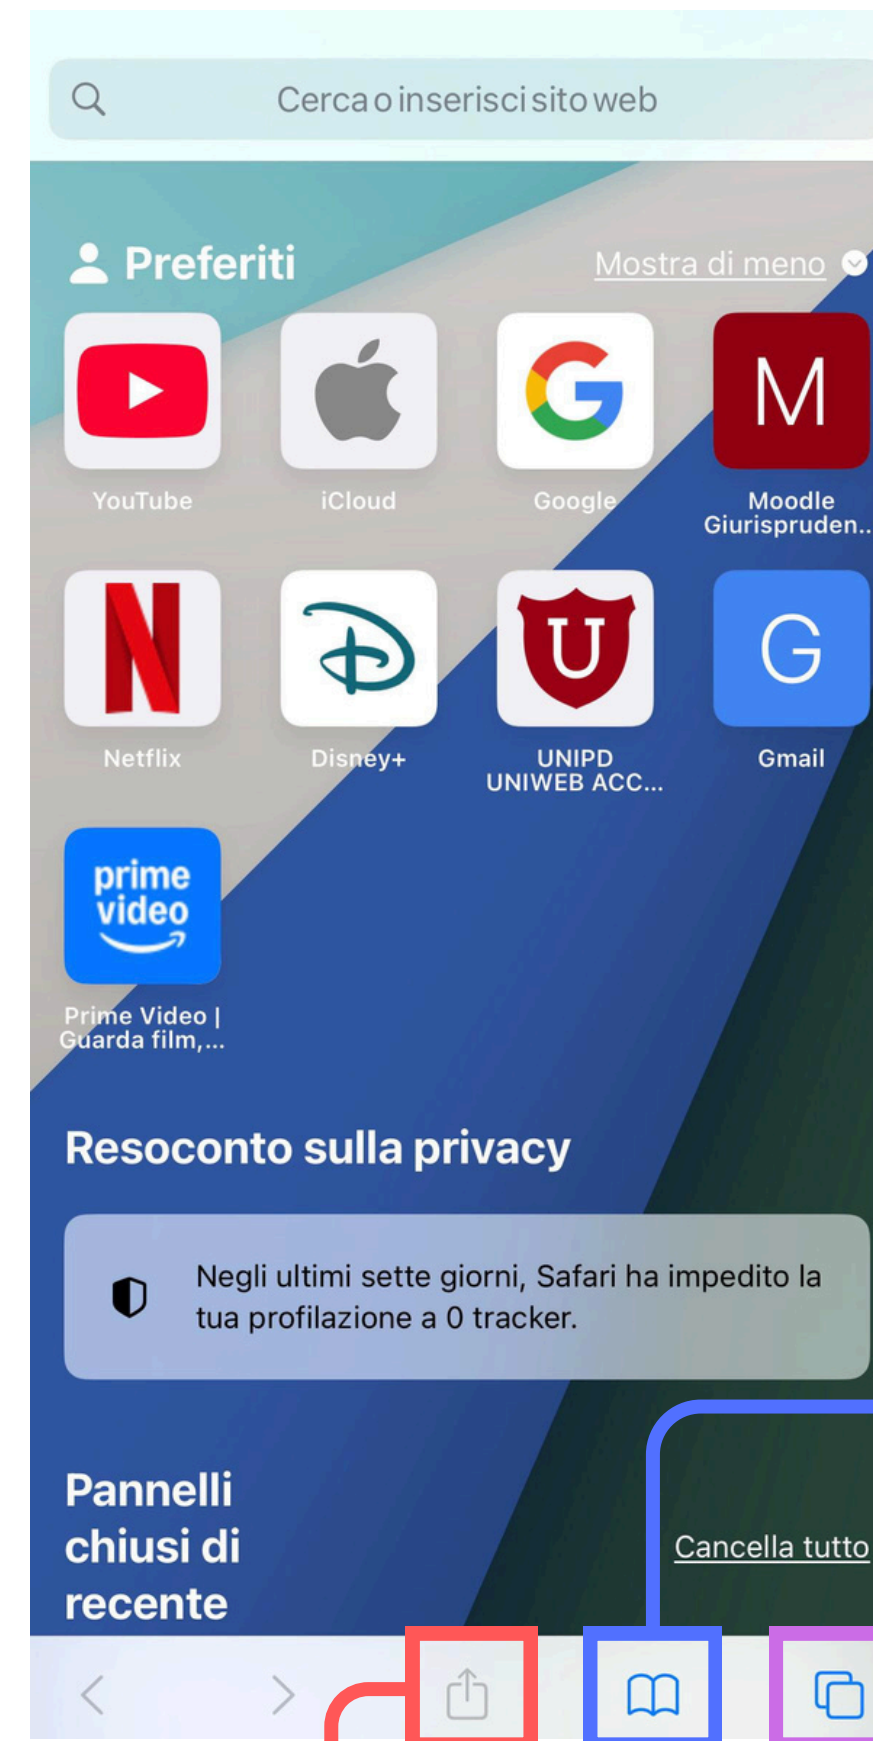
Cerca o inserisci sito web

Preferiti

Mostra di meno

YouTube

iCloud

Google

M

Moodle Giurispruden...

Netflix

Disney+

U

UNIPD UNIWEB ACC...

G

Gmail

prime video

Prime Video | Guarda film,...

Resoconto sulla privacy

Negli ultimi sette giorni, Safari ha impedito la tua profilazione a 0 tracker.

Pannelli chiusi di recente

Cancella tutto